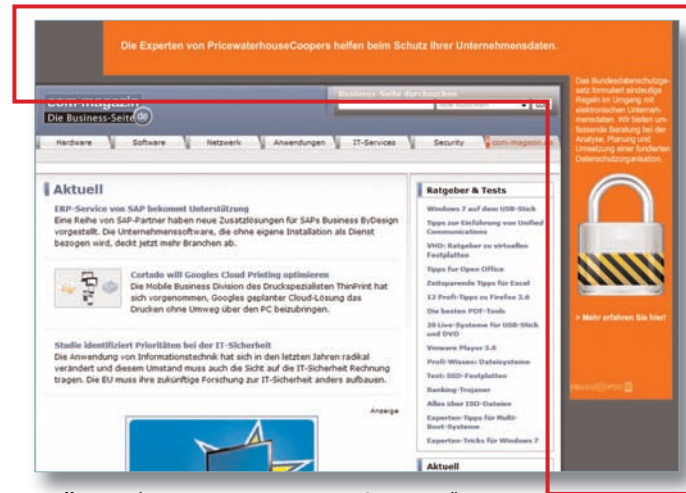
Die Experten von PricewaterhouseCoopers helfen beim Schutz Ihrer Unternehmensdaten.

com-magazin
Die Business-Seite

Business-Seite durchsuchen

Hardware | Software | Netzwerk | Anwendungen | IT-Services | Security | com-magazin

Aktuell

ERP-Service von SAP bekommt Unterstützung
Eine Reihe von SAP-Partner haben neue Zusatzlösungen für SAPs Business ByDesign vorgestellt. Die Unternehmenssoftware, die ohne eigene Installation als Dienst bezogen wird, deckt jetzt mehr Branchen ab.

Cortado will Googles Cloud Printing optimieren
Die Mobile Business Division des Druckspezialisten ThinPrint hat sich vorgenommen, Googles geplanter Cloud-Lösung das Drucken ohne Umweg über den PC beizubringen.

Studie identifiziert Prioritäten bei der IT-Sicherheit
Die Anwendung von Informationstechnik hat sich in den letzten Jahren radikal verändert und diesem Umstand muss auch die Sicht auf die IT-Sicherheit Rechnung tragen. Die EU muss ihre zukünftige Forschung zur IT-Sicherheit anders aufbauen.

Anzeige

Ratgeber & Tests
Windows 7 auf dem USB-Stick
Tipps zur Einführung von Unified Communications
VHD: Ratgeber zu virtuellen Festplatten
Tipps für Open Office
Zeitsparende Tipps für Excel
12 Profi-Tipps zu Firefox 3.6
Die besten PDF-Tools
20 Live-Systeme für USB-Stick und DVD
Vmware Player 3.0
Profi-Wissen: Dateisysteme
Test: SSD-Festplatten
Banking-Trojaner
Alles über ISO-Dateien
Experten-Tipps für Multi-Boot-Systeme
Experten-Tricks für Windows 7

Aktuell

Das Bundesdatenschutzgesetz formuliert eindeutige Regeln im Umgang mit elektronischen Unternehmensdaten. Wir bieten umfassende Beratung bei der Analyse, Planung und Umsetzung einer fundierten Datenschutzorganisation.

> Mehr erfahren Sie hier!